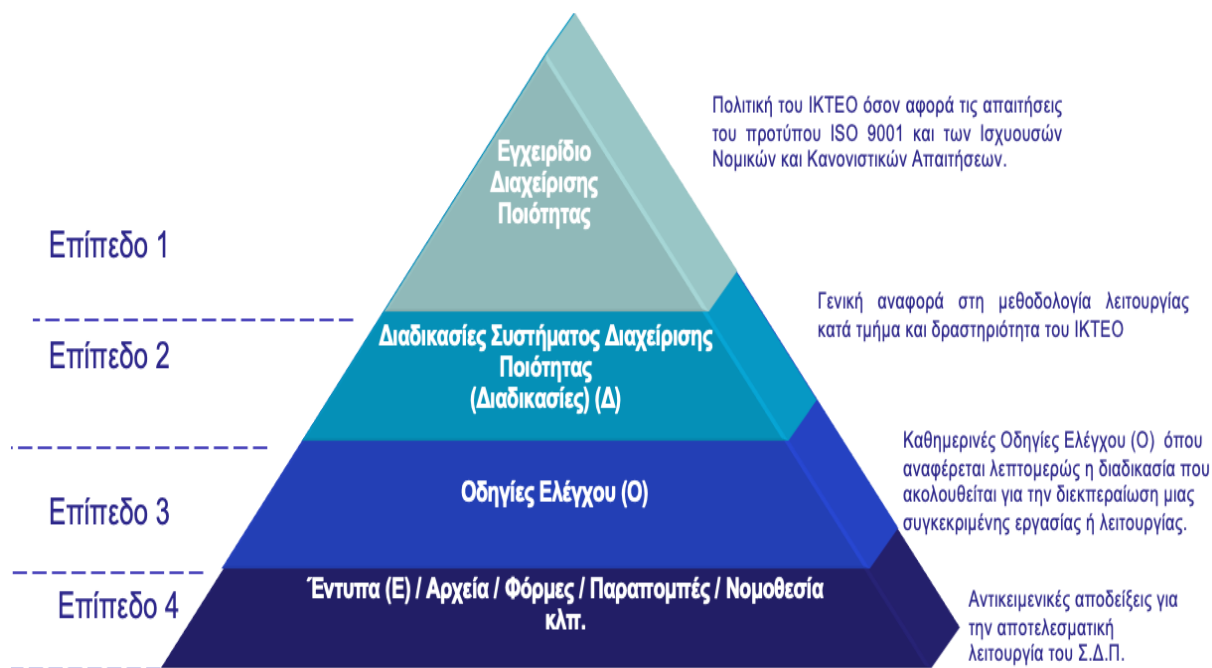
Εγχειρίδιο Διαχείρισης Ποιότητας

Πολιτική του ΙΚΤΕΟ όσον αφορά τις απαιτήσεις του προτύπου ISO 9001 και των Ισχυουσών Νομικών και Κανονιστικών Απαιτήσεων.

Επίπεδο 1

Διαδικασίες Συστήματος Διαχείρισης Ποιότητας (Διαδικασίες) (Δ)

Γενική αναφορά στη μεθοδολογία λειτουργίας κατά τμήμα και δραστηριότητα του ΙΚΤΕΟ

Επίπεδο 2

Οδηγίες Ελέγχου (Ο)

Καθημερινές Οδηγίες Ελέγχου (Ο) όπου αναφέρεται λεπτομερώς η διαδικασία που ακολουθείται για την διεκπεραίωση μιας συγκεκριμένης εργασίας ή λειτουργίας.

Επίπεδο 3

Έντυπα (Ε) / Αρχεία / Φόρμες / Παραπομπές / Νομοθεσία κλπ.

Αντικειμενικές αποδείξεις για την αποτελεσματική λειτουργία του Σ.Δ.Π.

Επίπεδο 4